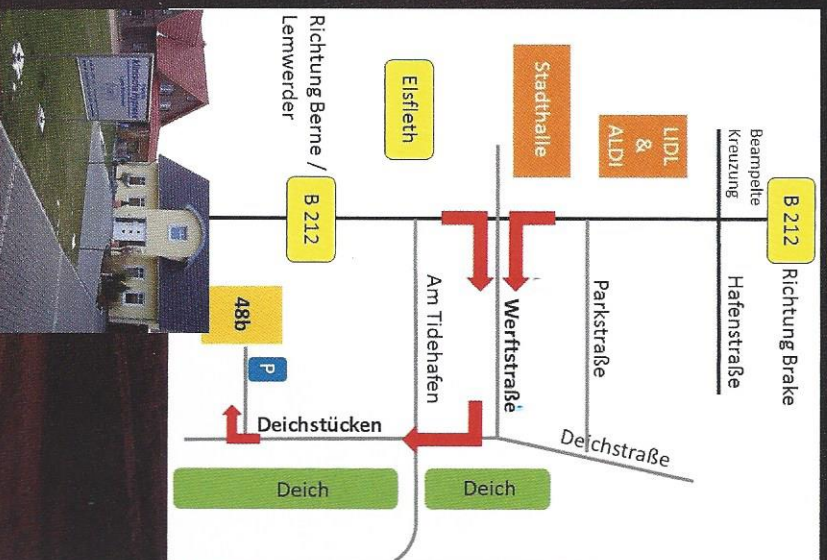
Richtung Berne / Lemwerder

Elsfleth

Stadthalle

LIDL & ALDI

Beampelte Kreuzung

B 212

B 212

Richtung Brake

Hafenstraße

Parkstraße

Werftstraße

Am Tidehafen

48b

P

Deichstücken

Deichstraße

Deich

Deich